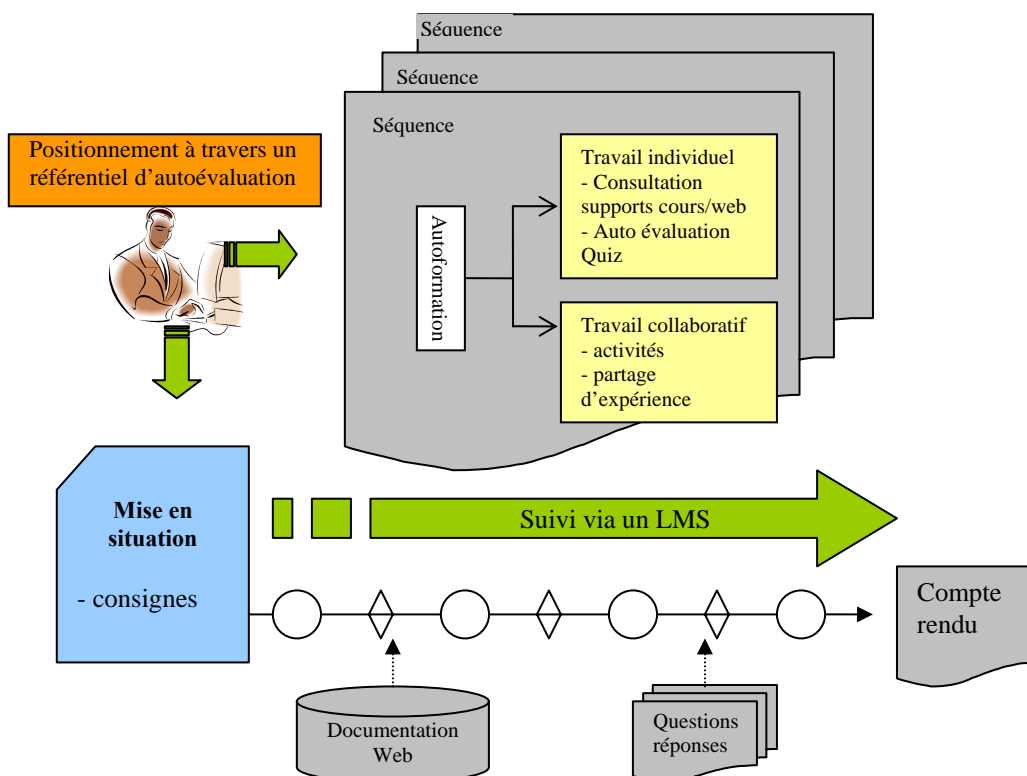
Séquence

Séquence

Séquence

Positionnement à travers un référentiel d'autoévaluation

Autoformation

Travail individuel
- Consultation supports cours/web
- Auto évaluation Quiz

Travail collaboratif
- activités
- partage d'expérience

Mise en situation

- consignes

Suivi via un LMS

Compte rendu

Documentation Web

Questions réponses